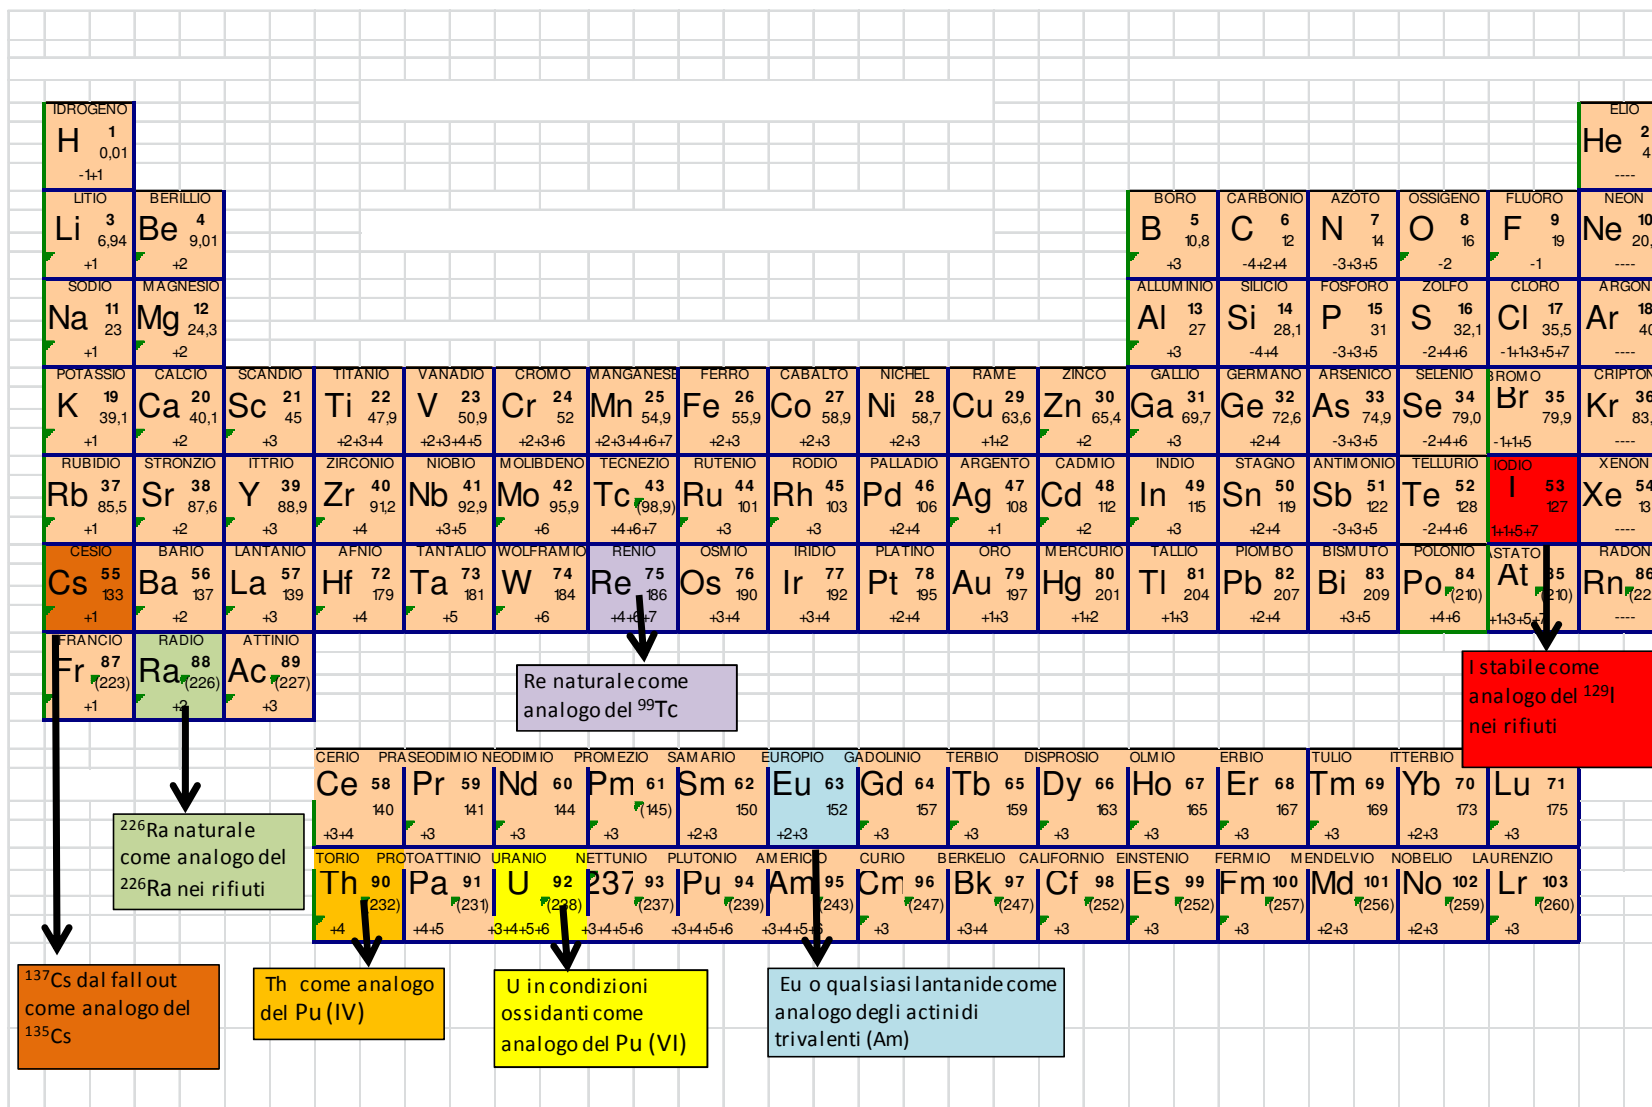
IDROGENO H 1 0,01 -1+1

ELIO He 2 4 ----

LITIO Li 3 6,94 +1
BERILLIO Be 4 9,01 +2

BORO B 5 10,8 +3
CARBONIO C 6 12 -4+2+4
AZOTO N 7 14 -3+3+5
OSSIGENO O 8 16 -2
FLUORO F 9 19 -1
NEON Ne 10 20, ----

SODIO Na 11 23 +1
MAGNESIO Mg 12 24,3 +2

ALLUMINIO Al 13 27 +3
SILICIO Si 14 28,1 -4+4
FOSFORO P 15 31 -3+3+5
ZOLFO S 16 32,1 -2+4+6
CLORO Cl 17 35,5 -1+1+3+5+7
ARGON Ar 18 40 ----

POTASSIO K 19 39,1 +1
CALCIO Ca 20 40,1 +2
SCANDIO Sc 21 45 +3
TITANIO Ti 22 47,9 +2+3+4
VANADIO V 23 50,9 +2+3+4+5
CROMO Cr 24 52 +2+3+6
MANGANESE Mn 25 54,9 +2+3+4+6+7
FERRO Fe 26 55,9 +2+3
CABALTO Co 27 58,9 +2+3
NICHEL Ni 28 58,7 +2+3
RAME Cu 29 63,6 +1+2
ZINCO Zn 30 65,4 +2
GALLIO Ga 31 69,7 +3
GERMANO Ge 32 72,6 +2+4
ARSENICO As 33 74,9 -3+3+5
SELENIO Se 34 79,0 -2+4+6
BROMO Br 35 79,9 -1+1+5
CRIPTON Kr 36 83, ----

RUBIDIO Rb 37 85,5 +1
STRONZIO Sr 38 87,6 +2
ITTRIO Y 39 88,9 +3
ZIRCONIO Zr 40 91,2 +4
NIOBIO Nb 41 92,9 +3+5
MOLIBDENO Mo 42 95,9 +6
TECNEZIO Tc 43 (98,9) +4+6+7
RUTENIO Ru 44 101 +3
RODIO Rh 45 103 +3
PALLADIO Pd 46 106 +2+4
ARGENTO Ag 47 108 +1
CADMIO Cd 48 112 +2
INDIO In 49 115 +3
STAGNO Sn 50 119 +2+4
ANTIMONIO Sb 51 122 -3+3+5
TELLURIO Te 52 128 -2+4+6
IODIO I 53 127 1+1+5+7
XENON Xe 54 13 ----

CESIO Cs 55 133 +1
BARIO Ba 56 137 +2
LANTANIO La 57 139 +3
AFNIO Hf 72 179 +4
TANTALIO Ta 73 181 +5
WOLFRAMIO W 74 184 +6
RENIO Re 75 186 +4+6+7
OSMIO Os 76 190 +3+4
IRIDIO Ir 77 192 +3+4
PLATINO Pt 78 195 +2+4
ORO Au 79 197 +1+3
MERCURIO Hg 80 201 +1+2
TALLIO Tl 81 204 +1+3
PIOMBO Pb 82 207 +2+4
BISMUTO Bi 83 209 +3+5
POLONIO Po 84 (210) +4+6
ASTATO At 85 (210) +1+3+5+7
RADON Rn 86 (22 ----

FRANCIO Fr 87 (223) +1
RADIO Ra 88 (226) +2
ATTINIO Ac 89 (227) +3

Re naturale come analogo del $^{99}$Tc

I stabile come analogo del $^{129}$I nei rifiuti

CERIO Ce 58 140 +3+4
PRASEODIMIO Pr 59 141 +3
NEODIMIO Nd 60 144 +3
PROMEZIO Pm 61 (145) +3
SAMARIO Sm 62 150 +2+3
EUROPIO Eu 63 152 +2+3
GADOLINIO Gd 64 157 +3
TERBIO Tb 65 159 +3
DISPROSIO Dy 66 163 +3
OLMIO Ho 67 165 +3
ERBIO Er 68 167 +3
TULIO Tm 69 169 +3
ITTERBIO Yb 70 173 +2+3
Lu 71 175 +3

TORIO Th 90 (232) +4
PROTOATTINIO Pa 91 (231) +4+5
URANIO U 92 (238) +3+4+5+6
NETTUNIO 237 93 (237) +3+4+5+6
PLUTONIO Pu 94 (239) +3+4+5+6
AMERICIO Am 95 (243) +3+4+5+6
CURIO Cm 96 (247) +3
BERKELIO Bk 97 (247) +3+4
CALIFORNIO Cf 98 (252) +3
EINSTENIO Es 99 (252) +3
FERMIO Fm 100 (257) +3
MENDELVIO Md 101 (256) +2+3
NOBELIO No 102 (259) +2+3
LAURENZIO Lr 103 (260) +3

$^{226}$Ra naturale come analogo del $^{226}$Ra nei rifiuti

$^{137}$Cs dal fall out come analogo del $^{135}$Cs

Th come analogo del Pu (IV)

U in condizioni ossidanti come analogo del Pu (VI)

Eu o qualsiasi lantanide come analogo degli actinidi trivalenti (Am)